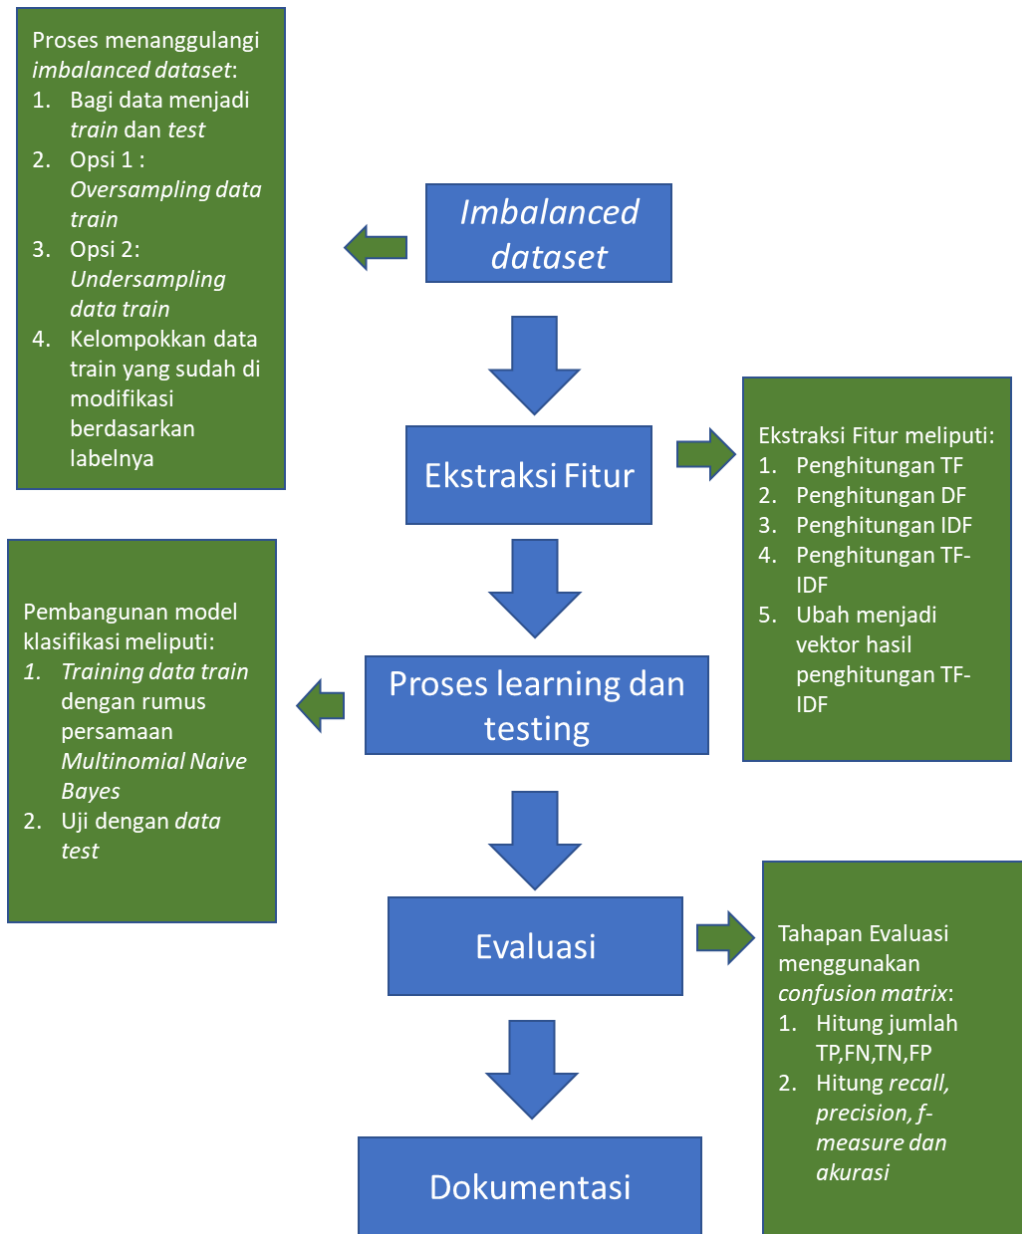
Proses menanggulangi imbalanced dataset:
1. Bagi data menjadi train dan test
2. Opsi 1 : Oversampling data train
3. Opsi 2: Undersampling data train
4. Kelompokkan data train yang sudah di modifikasi berdasarkan labelnya

Imbalanced dataset

Ekstraksi Fitur

Ekstraksi Fitur meliputi:
1. Penghitungan TF
2. Penghitungan DF
3. Penghitungan IDF
4. Penghitungan TF-IDF
5. Ubah menjadi vektor hasil penghitungan TF-IDF

Pembangunan model klasifikasi meliputi:
1. Training data train dengan rumus persamaan Multinomial Naive Bayes
2. Uji dengan data test

Proses learning dan testing

Evaluasi

Tahapan Evaluasi menggunakan confusion matrix:
1. Hitung jumlah TP,FN,TN,FP
2. Hitung recall, precision, f-measure dan akurasi

Dokumentasi